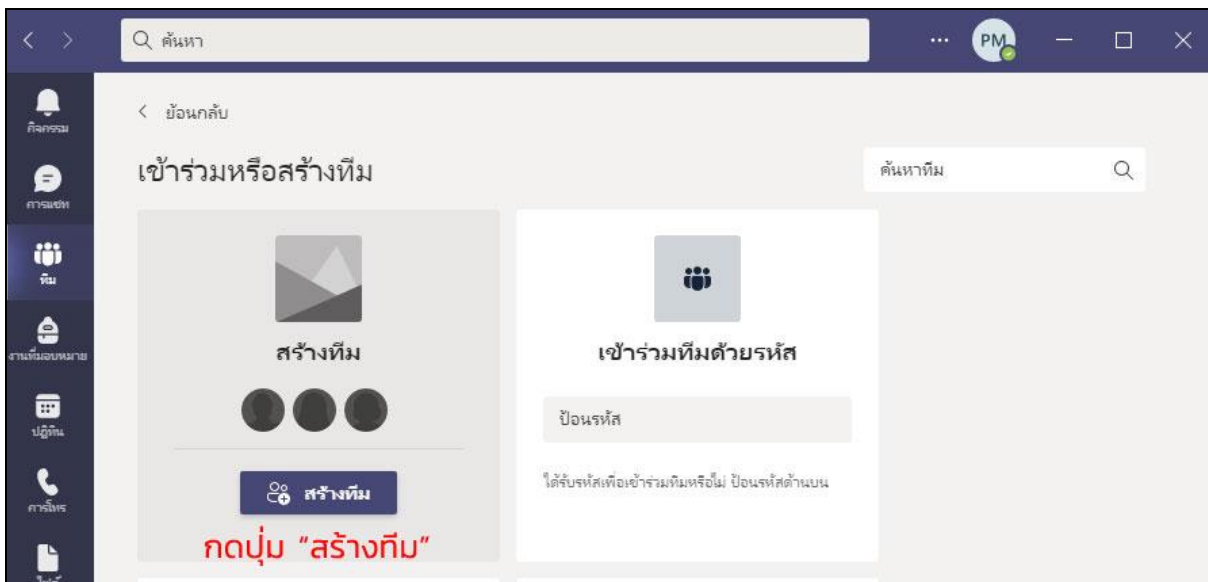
ค้นหา

PM

กิจกรรม

การแชท

ทีม

งานที่มอบหมาย

ปฏิทิน

การโทร

ไฟล์

ย้อนกลับ

เข้าร่วมหรือสร้างทีม

ค้นหาทีม

สร้างทีม

สร้างทีม

กดปุ่ม "สร้างทีม"

เข้าร่วมทีมด้วยรหัส

ป้อนรหัส

ได้รับรหัสเพื่อเข้าร่วมทีมหรือไม่ ป้อนรหัสด้านบน